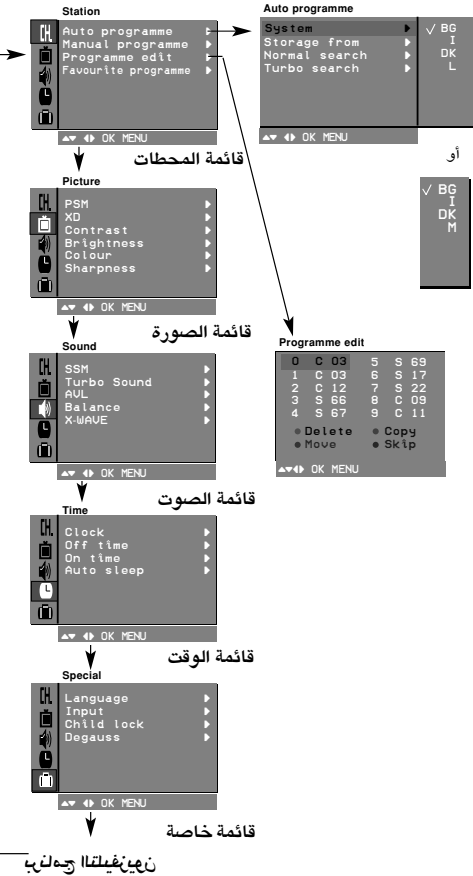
Station
CH.
Auto programme
Manual programme
Programme edit
Favourite programme
OK MENU
قائمة المحطات

Auto programme
System
Storage from
Normal search
Turbo search
OK MENU
✓ BG
I
DK
L

أو

✓ BG
I
DK
M

Picture
PSM
XD
Contrast
Brightness
Colour
Sharpness
OK MENU
قائمة الصورة

Programme edit
| 0 | C 03 | 5 | S 69 |
|---|---|---|---|
| 1 | C 03 | 6 | S 17 |
| 2 | C 12 | 7 | S 22 |
| 3 | S 66 | 8 | C 09 |
| 4 | S 67 | 9 | C 11 |

Delete Copy
Move Skip
OK MENU

Sound
SSM
Turbo Sound
AVL
Balance
X-WAVE
OK MENU
قائمة الصوت

Time
Clock
Off time
On time
Auto sleep
OK MENU
قائمة الوقت

Special
Language
Input
Child lock
Degauss
OK MENU
قائمة خاصة

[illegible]